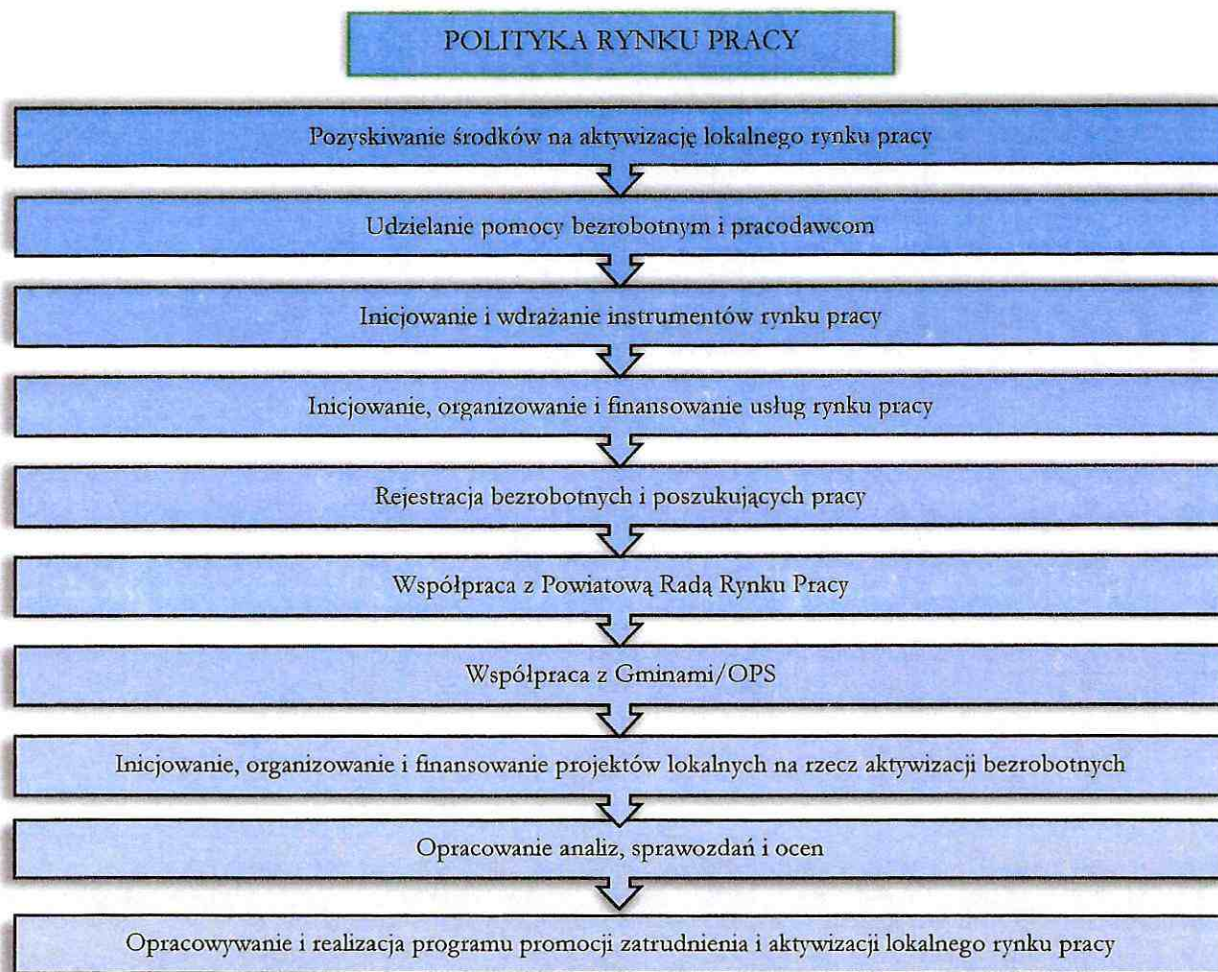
POLITYKA RYNKU PRACY

Pozyskiwanie środków na aktywizację lokalnego rynku pracy

Udzielanie pomocy bezrobotnym i pracodawcom

Inicjowanie i wdrażanie instrumentów rynku pracy

Inicjowanie, organizowanie i finansowanie usług rynku pracy

Rejestracja bezrobotnych i poszukujących pracy

Współpraca z Powiatową Radą Rynku Pracy

Współpraca z Gminami/OPS

Inicjowanie, organizowanie i finansowanie projektów lokalnych na rzecz aktywizacji bezrobotnych

Opracowanie analiz, sprawozdań i ocen

Opracowywanie i realizacja programu promocji zatrudnienia i aktywizacji lokalnego rynku pracy